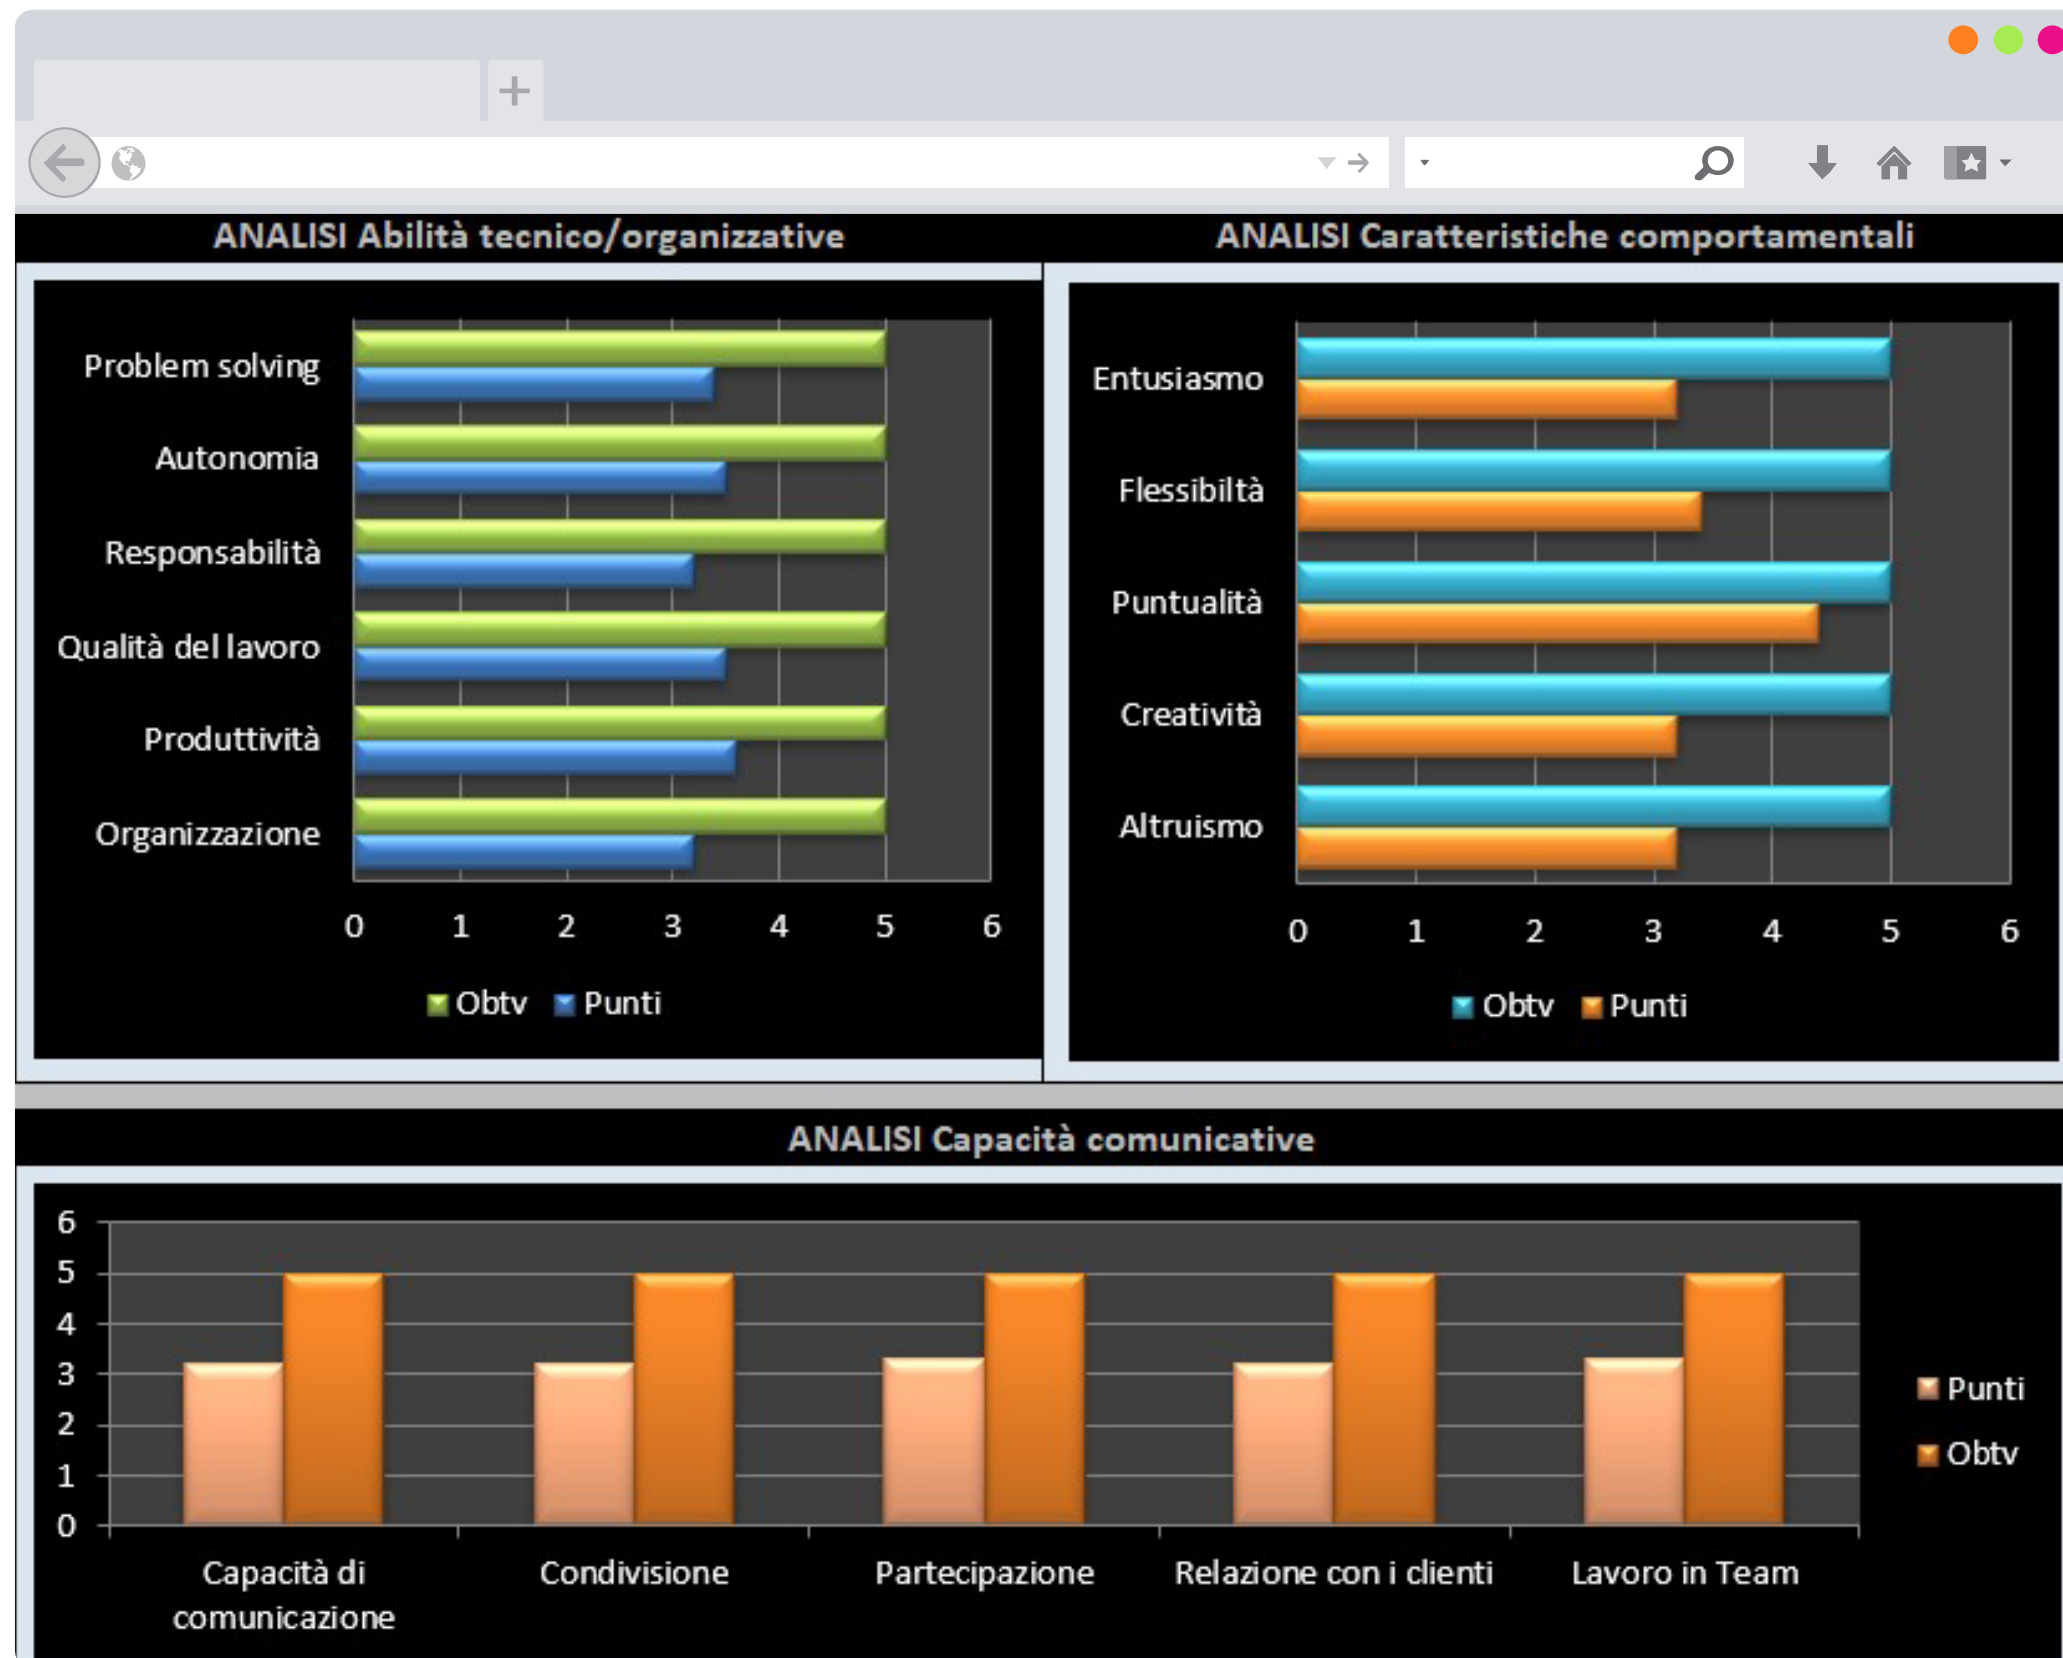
+

ANALISI Abilità tecnico/organizzative

Problem solving
Autonomia
Responsabilità
Qualità del lavoro
Produttività
Organizzazione

0 1 2 3 4 5 6

Obtv Punti

ANALISI Caratteristiche comportamentali

Entusiasmo
Flessibiltà
Puntualità
Creatività
Altruismo

0 1 2 3 4 5 6

Obtv Punti

ANALISI Capacità comunicative

6
5
4
3
2
1
0

Capacità di comunicazione
Condivisione
Partecipazione
Relazione con i clienti
Lavoro in Team

Punti
Obtv